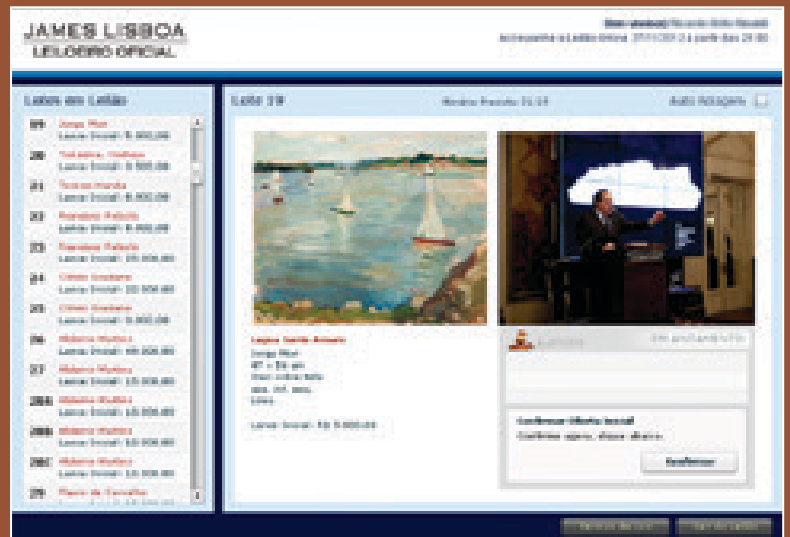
JAMES LISBOA
LEILOEIRO OFICIAL

Bem-vindo(a) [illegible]
Acompanhe o Leilão Online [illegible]

Lotes em Leilão

19 Jorge Mori
Lance Inicial: R$ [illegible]
20 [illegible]
Lance Inicial: R$ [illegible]
21 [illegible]
Lance Inicial: R$ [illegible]
22 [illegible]
Lance Inicial: R$ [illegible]
23 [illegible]
Lance Inicial: R$ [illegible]
24 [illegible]
Lance Inicial: R$ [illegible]
25 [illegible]
Lance Inicial: R$ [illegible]
26 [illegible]
Lance Inicial: R$ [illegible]
27 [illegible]
Lance Inicial: R$ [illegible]
28A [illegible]
Lance Inicial: R$ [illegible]
28B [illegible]
Lance Inicial: R$ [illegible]
28C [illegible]
Lance Inicial: R$ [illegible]
29 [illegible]

Lote 19
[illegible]
Auto Rolagem

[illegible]
Jorge Mori
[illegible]
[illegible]
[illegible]
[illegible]

Lance Inicial: R$ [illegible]

Confirmar Oferta Inicial
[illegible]
Confirmar

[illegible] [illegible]